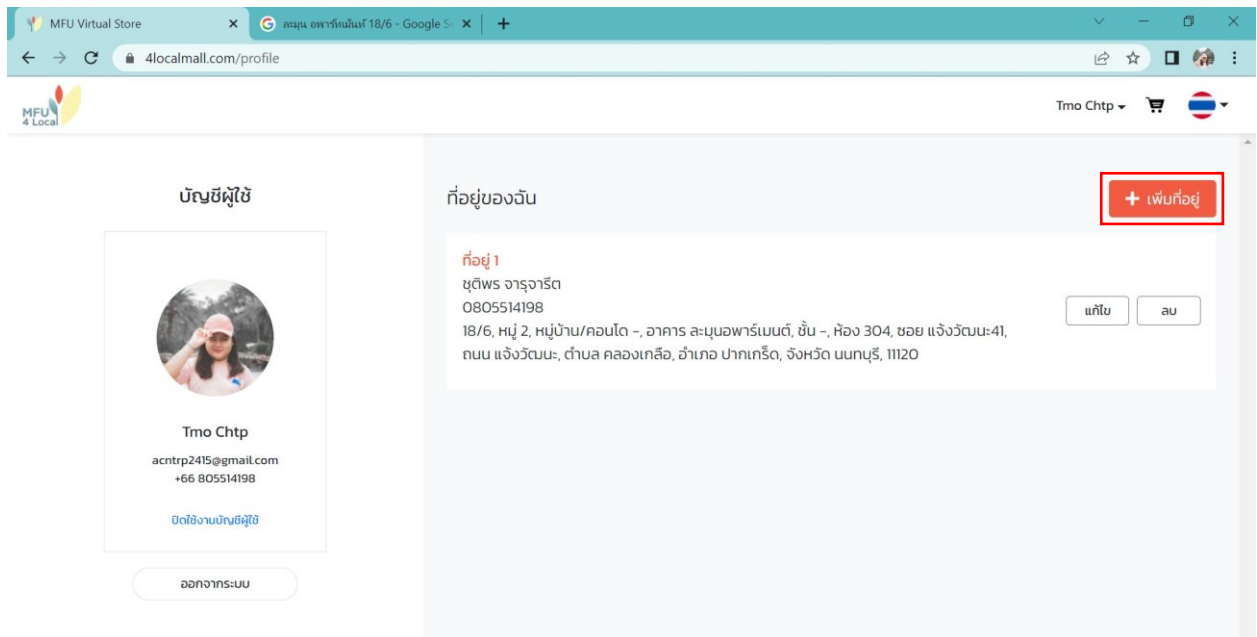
MFU Virtual Store
ละมุน อพาร์ทเม้นท์ 18/6 - Google S
4localmall.com/profile

MFU 4 Local

Tmo Chtp

บัญชีผู้ใช้

Tmo Chtp
acntrp2415@gmail.com
+66 805514198

ปิดใช้งานบัญชีผู้ใช้

ออกจากระบบ

ที่อยู่ของฉัน

+ เพิ่มที่อยู่

ที่อยู่ 1
ชุติพร จารุจารีต
0805514198
18/6, หมู่ 2, หมู่บ้าน/คอนโด -, อาคาร ละมุนอพาร์เมนต์, ชั้น -, ห้อง 304, ซอย แจ้งวัฒนะ41, ถนน แจ้งวัฒนะ, ตำบล คลองเกลือ, อำเภอ ปากเกร็ด, จังหวัด นนทบุรี, 11120

แก้ไข
ลบ